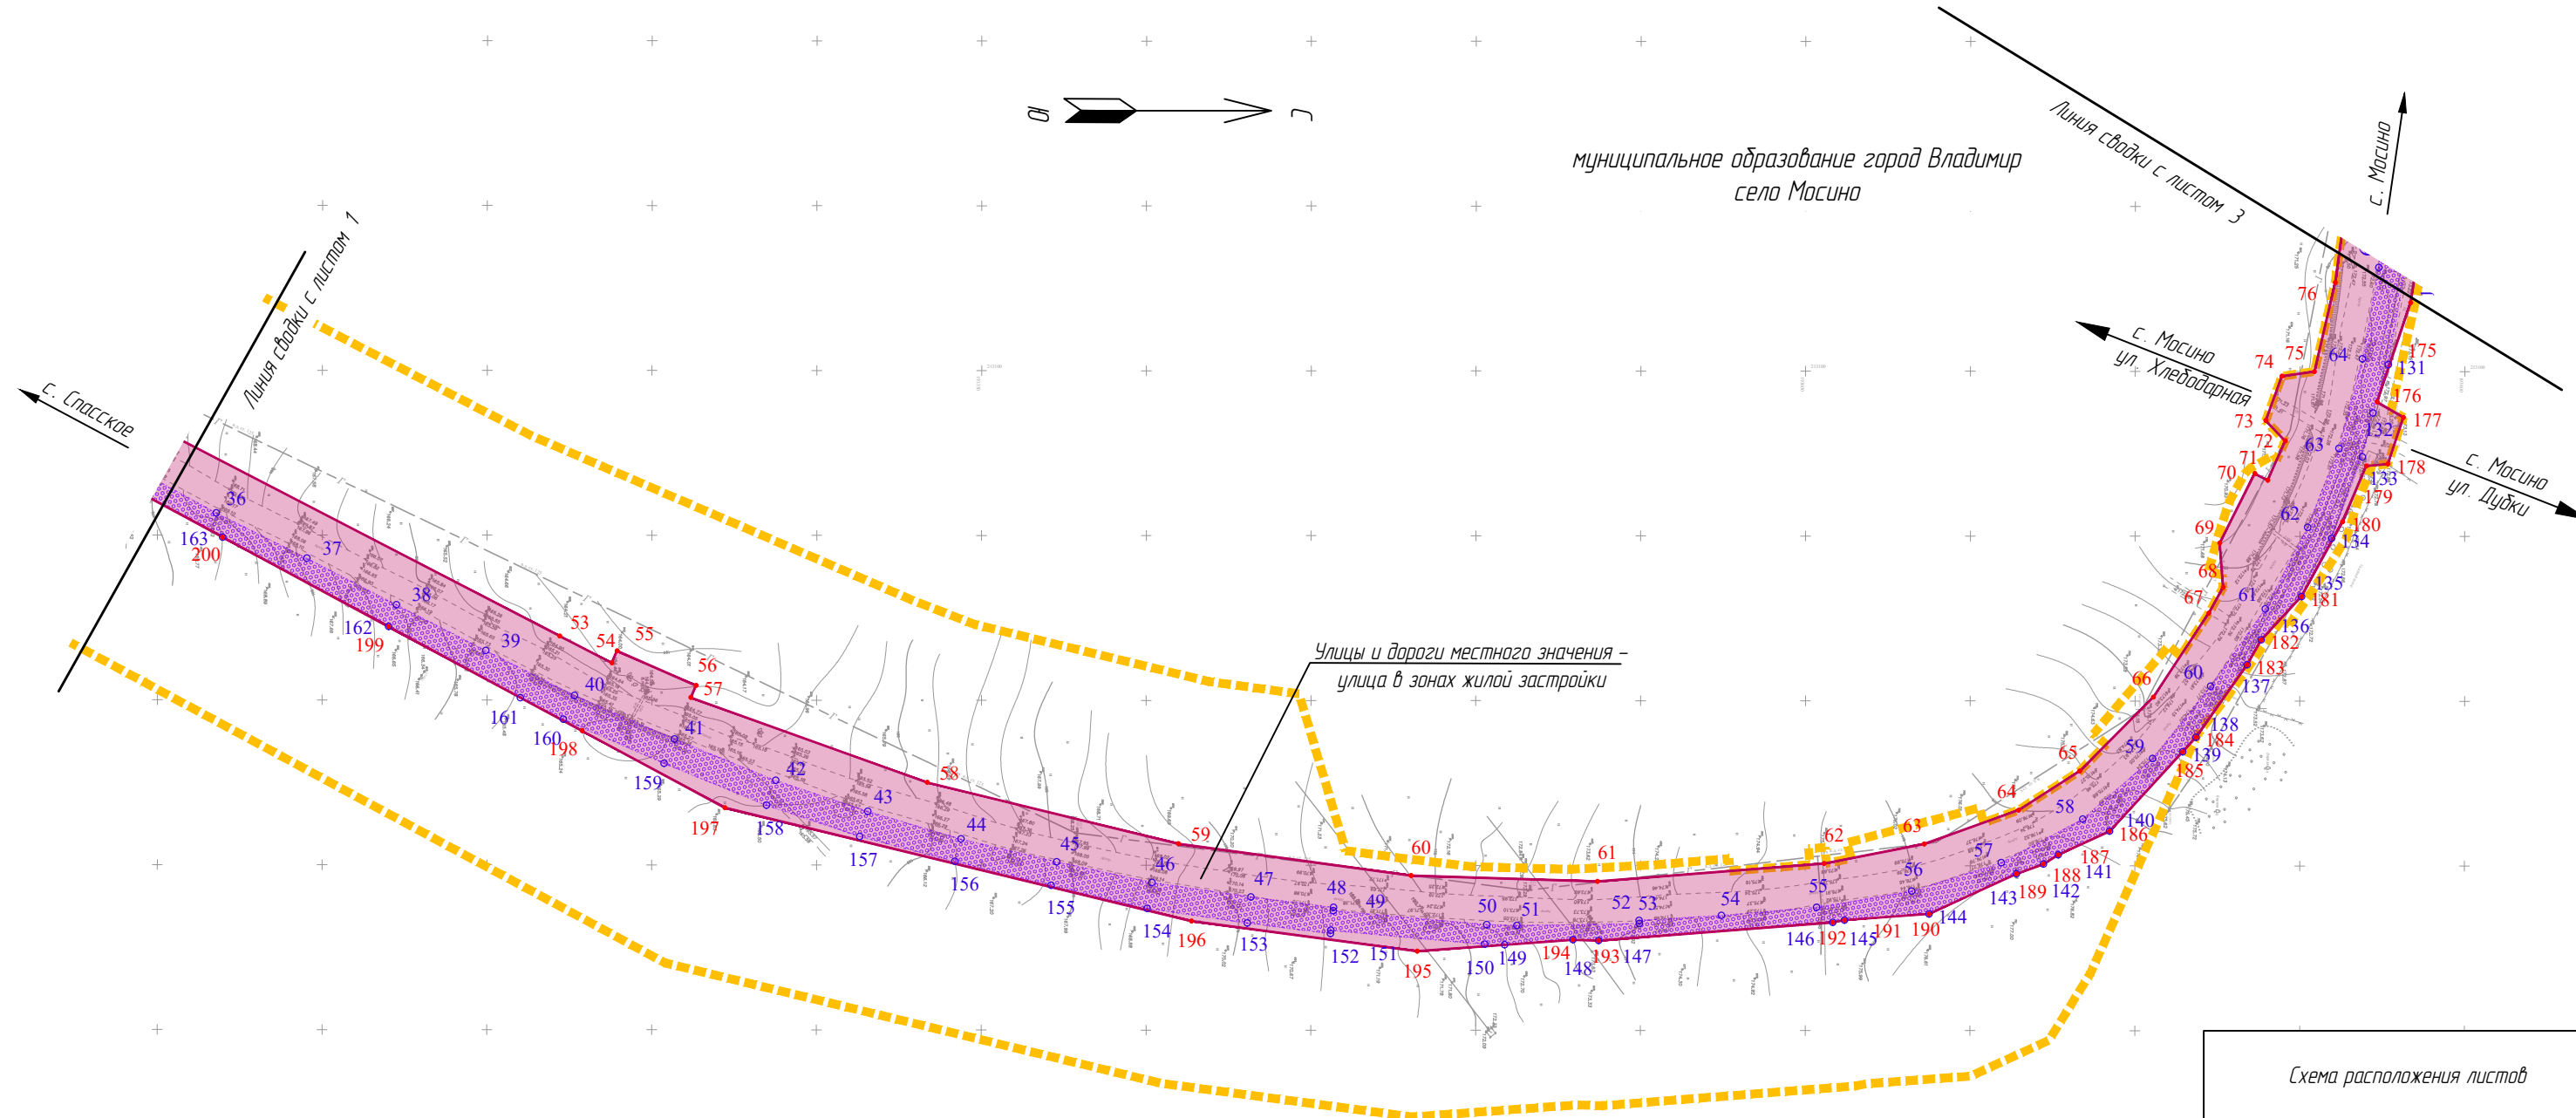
Ю С

муниципальное образование город Владимир
село Мосино

Линия сводки с листом 3

с. Мосино

с. Мосино
ул. Хлебодарная

с. Мосино
ул. Дубки

Линия сводки с листом 1

с. Спасское

Улицы и дороги местного значения –
улица в зонах жилой застройки

36 37 38 39 40 41 42 43 44 45 46 47 48 49 50 51 52 53 54 55 56 57 58 59 60 61 62 63 64

53 54 55 56 57 58 59 60 61 62 63 64 65 66 67 68 69 70 71 72 73 74 75 76

163 200 162 199 161 160 198 159 197 158 157 156 155 154 196 153 152 151 195 150 149 194 148 193 147 146 192 145 191 190 144 143 189 142 188 141 187 140 186 185 139 184 138 137 183 182 136 181 135 134 180 179 133 178 132 177 176 131 175

Схема расположения листов